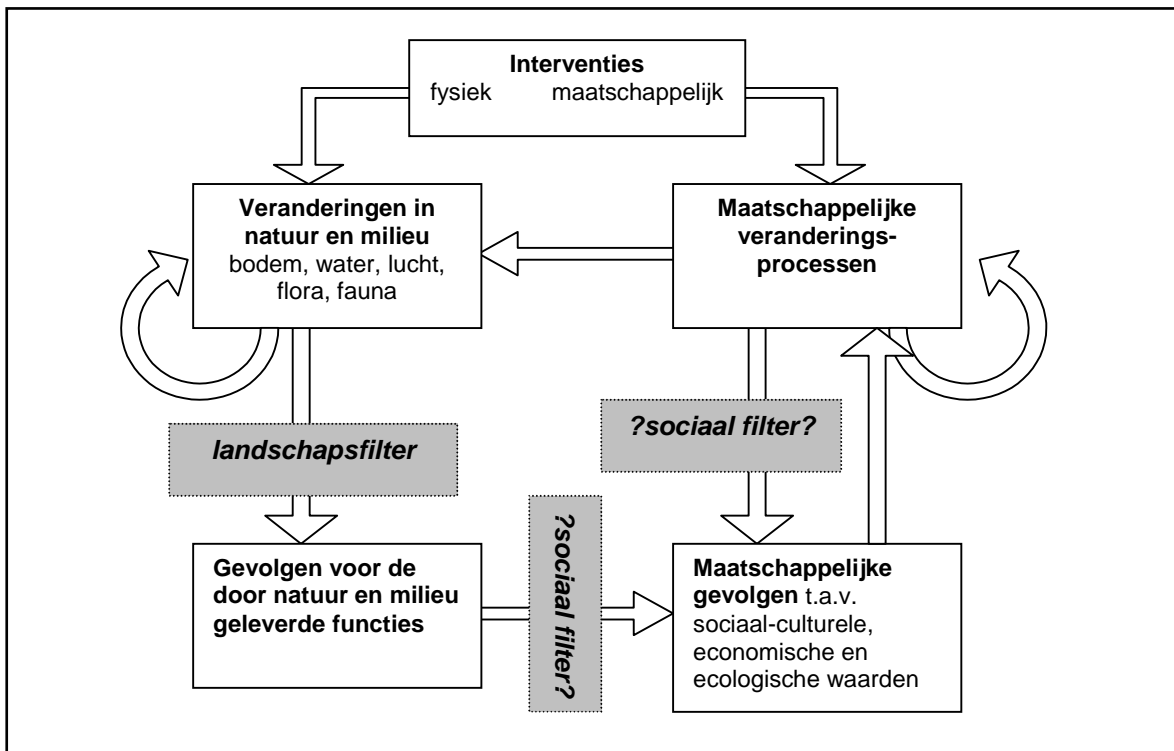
**Interventies**
fysiek maatschappelijk

**Veranderingen in natuur en milieu**
bodem, water, lucht, flora, fauna

**Maatschappelijke veranderingsprocessen**

*landschapsfilter*

*?sociaal filter?*

**Gevolgen voor de door natuur en milieu geleverde functies**

*?sociaal filter?*

**Maatschappelijke gevolgen** t.a.v. sociaal-culturele, economische en ecologische waarden